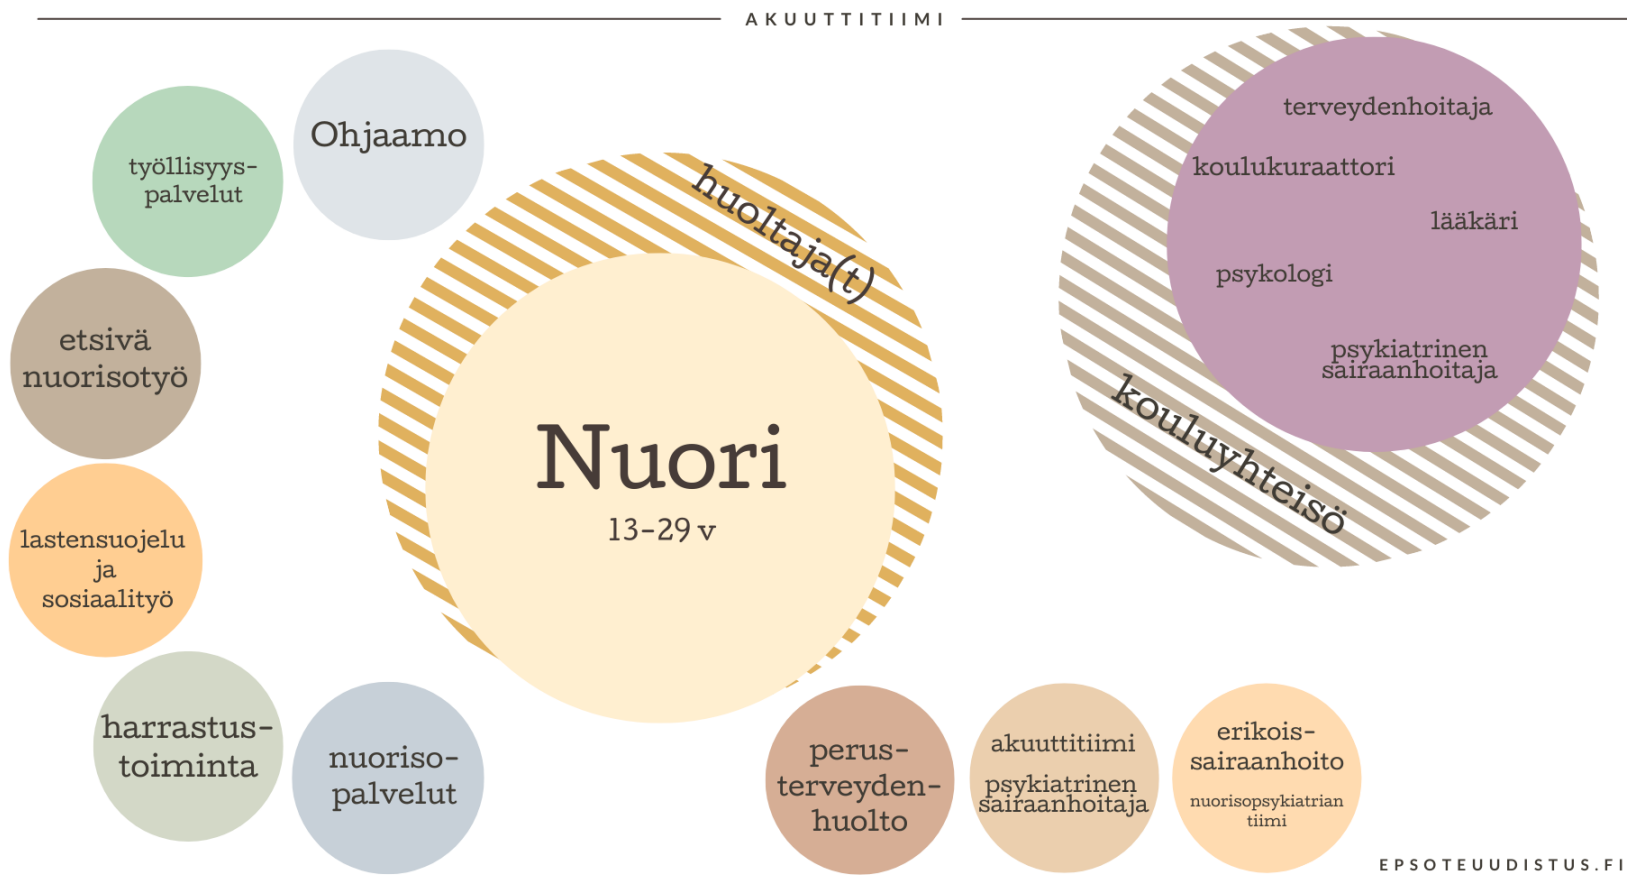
AKUUTTITIIMI

Ohjaamo

työllisyyspalvelut

etsivä nuorisotyö

lastensuojelu ja sosiaalityö

harrastustoiminta

nuorisopalvelut

huoltaja(t)

Nuori

13–29 v

terveydenhoitaja

koulukuraattori

lääkäri

psykologi

psykiatrinen sairaanhoitaja

kouluyhteisö

perusterveydenhuolto

akuuttitiimi

psykiatrinen sairaanhoitaja

erikoissairaanhoito

nuorisopsykiatrian tiimi

EPSOTEUUDISTUS.FI